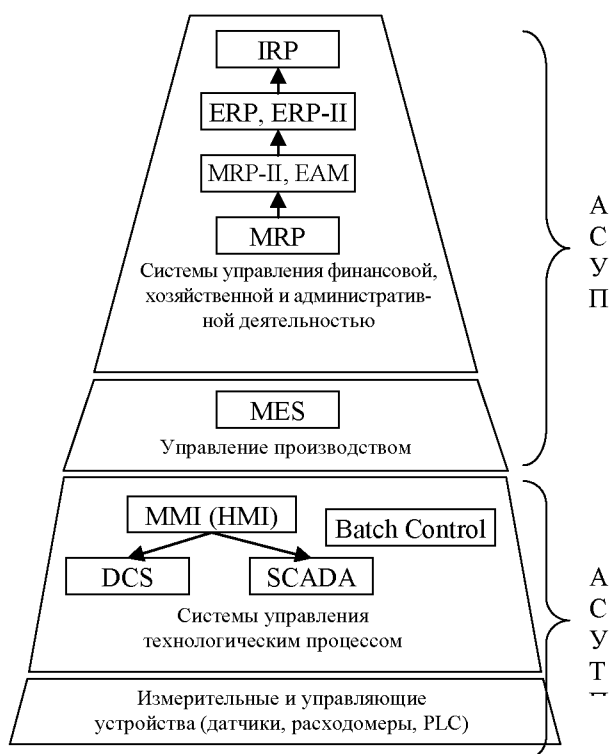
IRP

ERP, ERP-II

MRP-II, EAM

MRP

Системы управления финансовой, хозяйственной и административной деятельностью

MES

Управление производством

MMI (HMI)

Batch Control

DCS

SCADA

Системы управления технологическим процессом

Измерительные и управляющие устройства (датчики, расходомеры, PLC)

А
С
У
П

А
С
У
Т
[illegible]